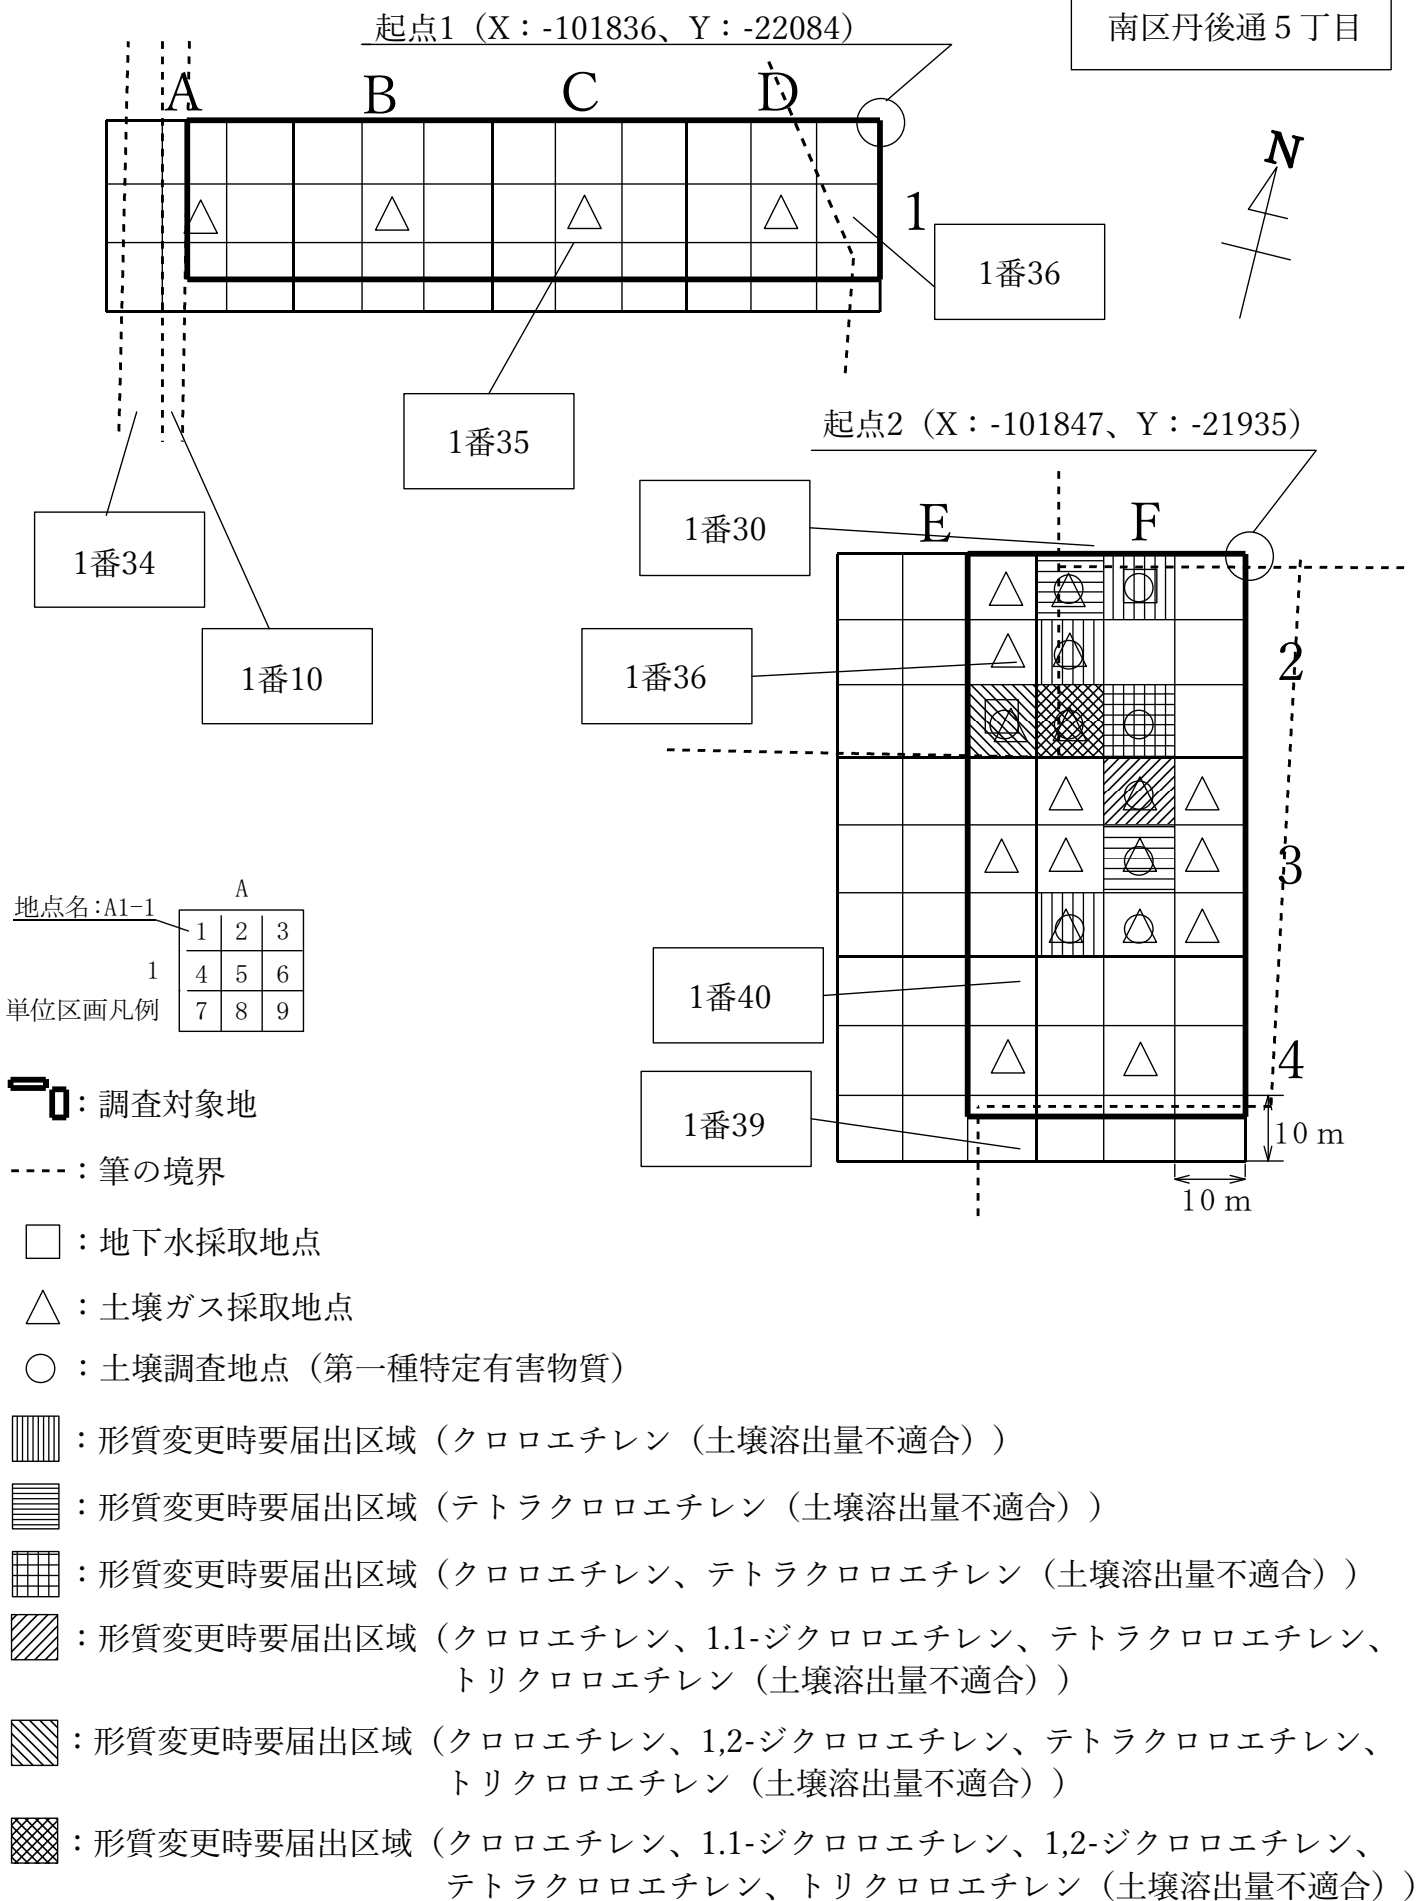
起点1（X：-101836、Y：-22084）

南区丹後通５丁目

A B C D

N

1

1番36

1番35

1番34

1番10

起点2（X：-101847、Y：-21935）

1番30

E F

1番36

2

3

1番40

4

1番39

10 m

10 m

A

地点名:A1-1

| 1 | 2 | 3 |
|---|---|---|
| 4 | 5 | 6 |
| 7 | 8 | 9 |

1

単位区画凡例

：調査対象地

：筆の境界

：地下水採取地点

：土壌ガス採取地点

：土壌調査地点（第一種特定有害物質）

：形質変更時要届出区域（クロロエチレン（土壌溶出量不適合））

：形質変更時要届出区域（テトラクロロエチレン（土壌溶出量不適合））

：形質変更時要届出区域（クロロエチレン、テトラクロロエチレン（土壌溶出量不適合））

：形質変更時要届出区域（クロロエチレン、1.1-ジクロロエチレン、テトラクロロエチレン、トリクロロエチレン（土壌溶出量不適合））

：形質変更時要届出区域（クロロエチレン、1,2-ジクロロエチレン、テトラクロロエチレン、トリクロロエチレン（土壌溶出量不適合））

：形質変更時要届出区域（クロロエチレン、1.1-ジクロロエチレン、1,2-ジクロロエチレン、テトラクロロエチレン、トリクロロエチレン（土壌溶出量不適合））